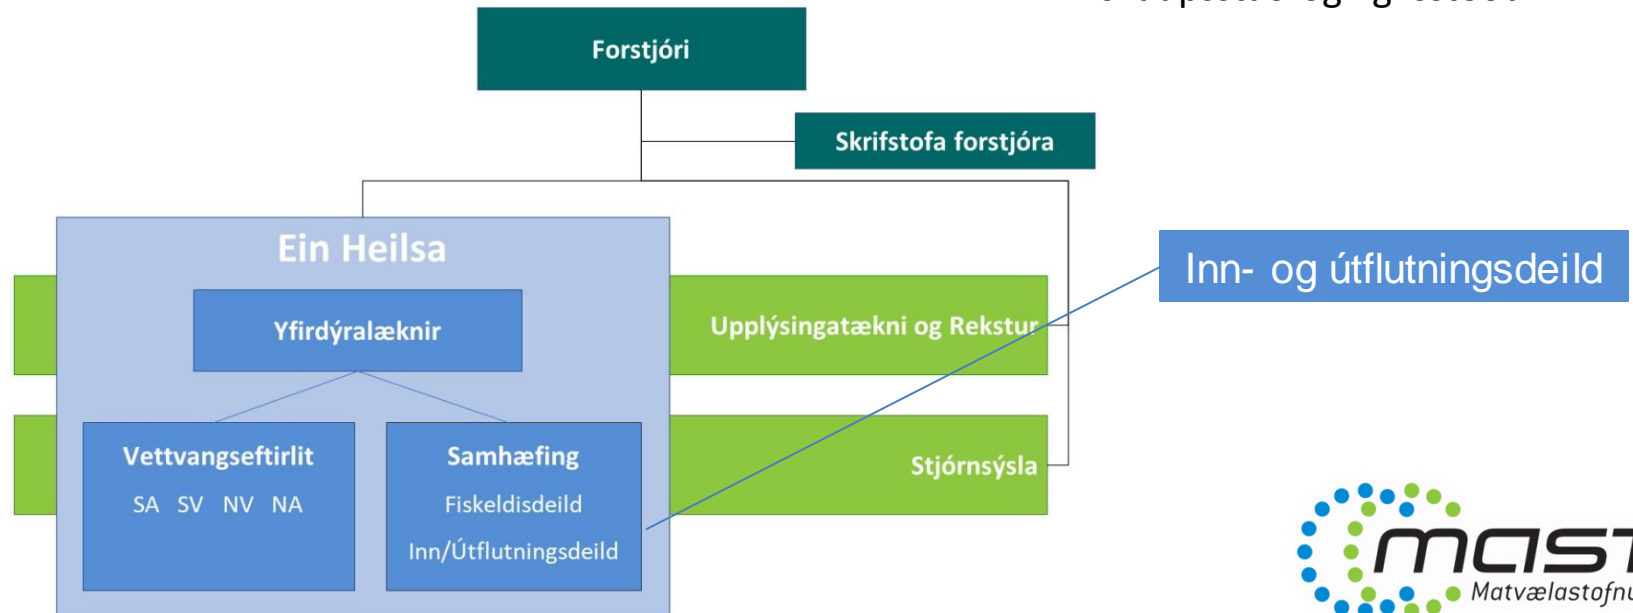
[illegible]

Forstjóri

Skrifstofa forstjóra

Ein Heilsa

Yfirdýralæknir

Upplýsingatækni og Rekstur

Inn- og útflutningsdeild

Vettvangseftirlit

SA SV NV NA

Samhæfing

Fiskeldisdeild

Inn/Útflutningsdeild

Stjórnsýsla

mast

Matvælastofnu